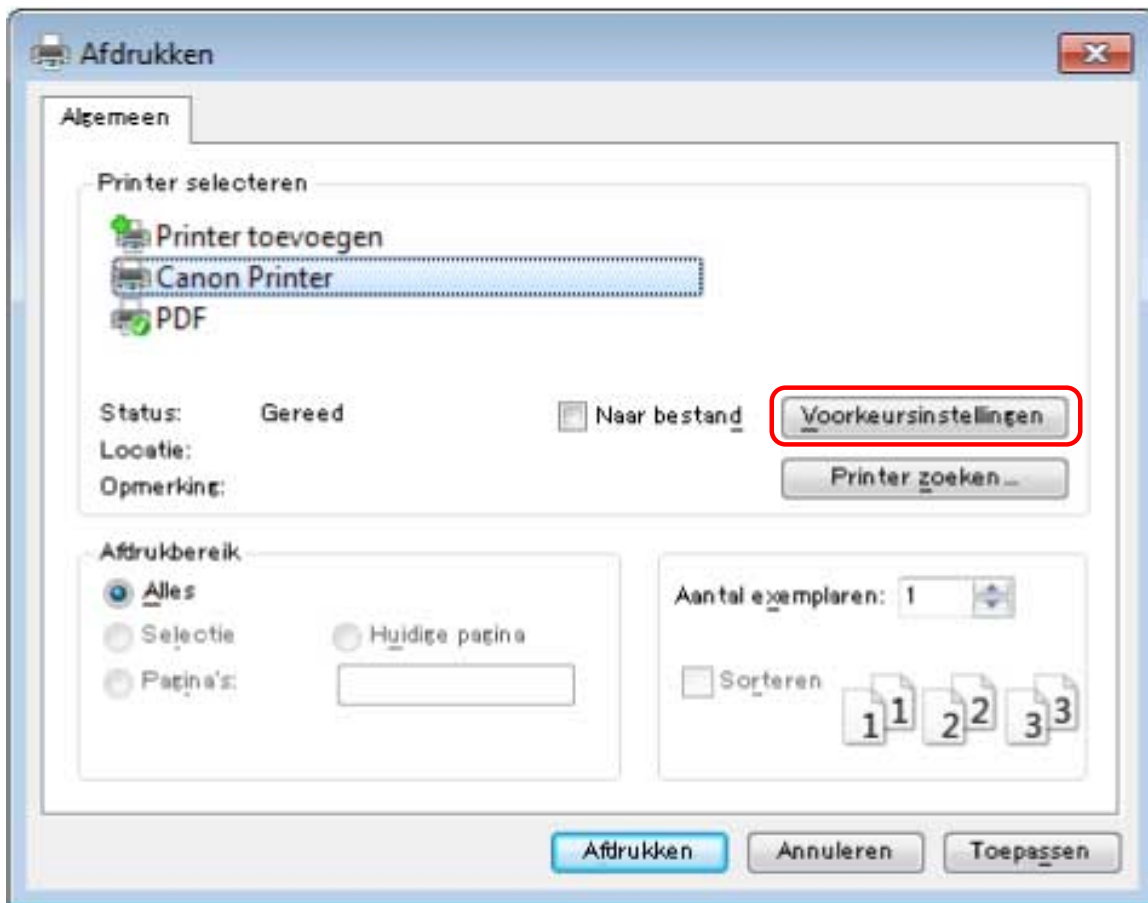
Afdrukken

Algemeen

Printer selecteren

Printer toevoegen
Canon Printer
PDF

Status: Gereed
Locatie:
Opmerking:

Naar bestand

Voorkeursinstellingen

Printer zoeken...

Afdrukbereik

Alles
Selectie
Huidige pagina
Pagina's:

Aantal exemplaren: 1

Sorteren

1 1 2 2 3 3

Afdrukken
Annuleren
Toepassen